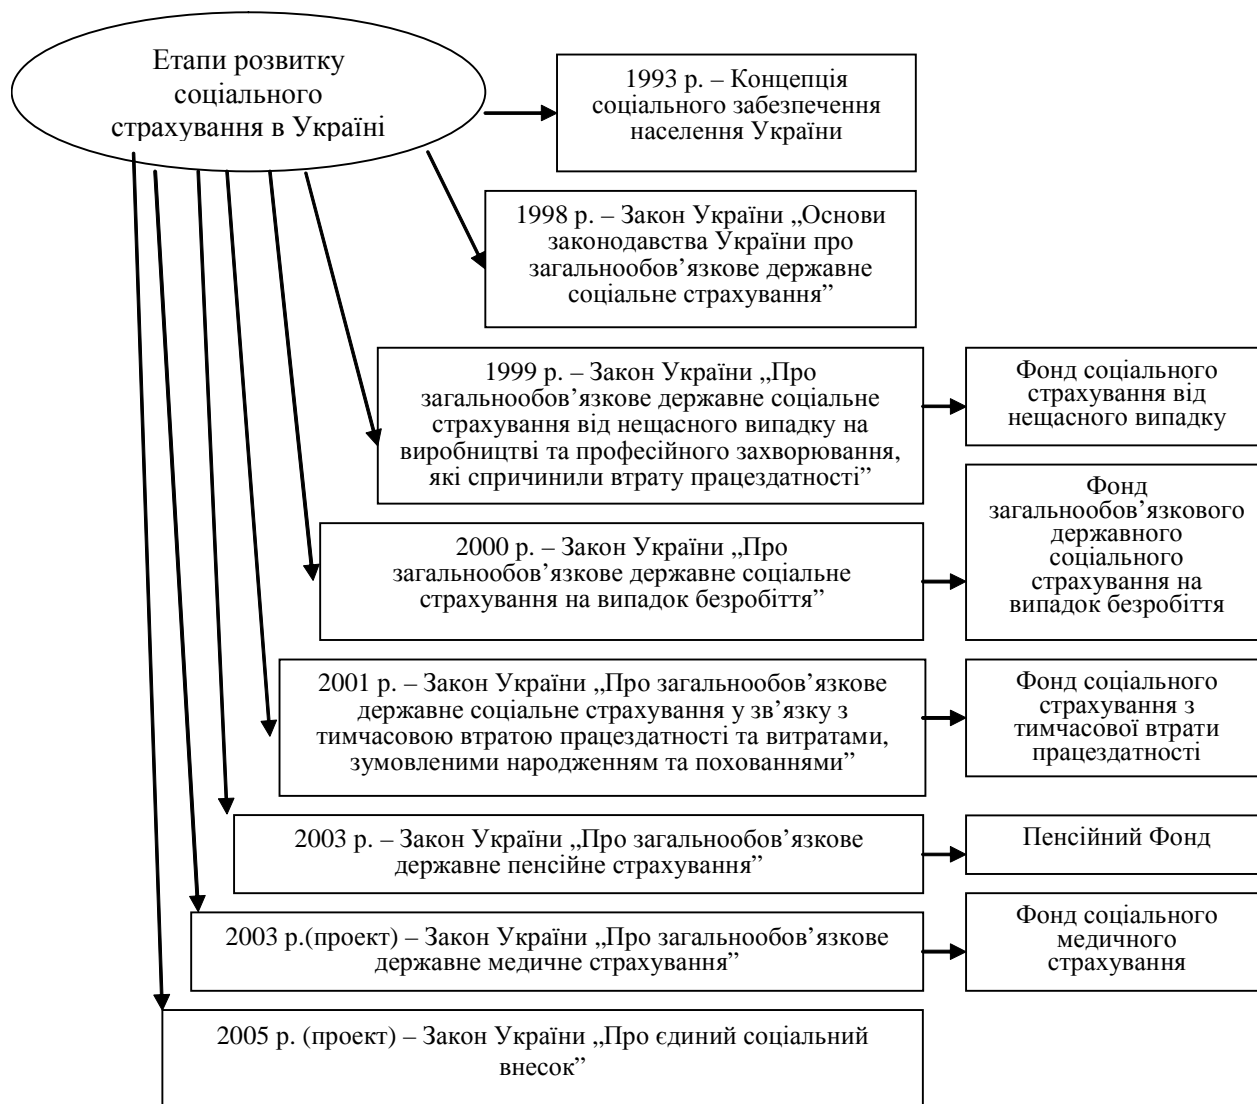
Етапи розвитку соціального страхування в Україні

1993 р. – Концепція соціального забезпечення населення України

1998 р. – Закон України „Основи законодавства України про загальнообов’язкове державне соціальне страхування”

1999 р. – Закон України „Про загальнообов’язкове державне соціальне страхування від нещасного випадку на виробництві та професійного захворювання, які спричинили втрату працездатності”

Фонд соціального страхування від нещасного випадку

2000 р. – Закон України „Про загальнообов’язкове державне соціальне страхування на випадок безробіття”

Фонд загальнообов’язкового державного соціального страхування на випадок безробіття

2001 р. – Закон України „Про загальнообов’язкове державне соціальне страхування у зв’язку з тимчасовою втратою працездатності та витратами, зумовленими народженням та похованнями”

Фонд соціального страхування з тимчасової втрати працездатності

2003 р. – Закон України „Про загальнообов’язкове державне пенсійне страхування”

Пенсійний Фонд

2003 р.(проект) – Закон України „Про загальнообов’язкове державне медичне страхування”

Фонд соціального медичного страхування

2005 р. (проект) – Закон України „Про єдиний соціальний внесок”